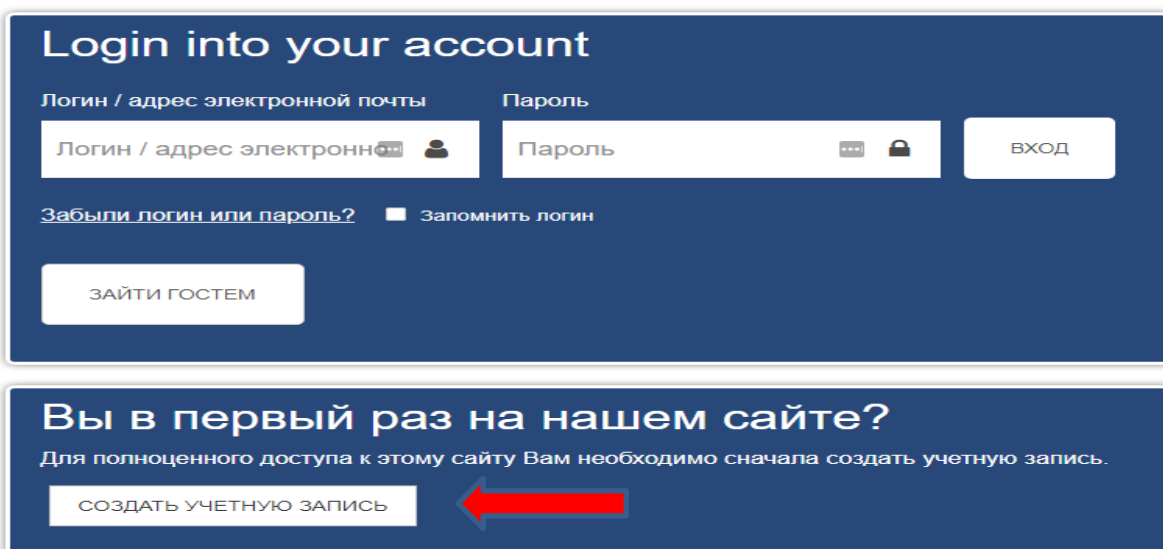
Login into your account

Логин / адрес электронной почты

Логин / адрес электронно

Пароль

Пароль

ВХОД

Забыли логин или пароль?

Запомнить логин

ЗАЙТИ ГОСТЕМ

Вы в первый раз на нашем сайте?

Для полноценного доступа к этому сайту Вам необходимо сначала создать учетную запись.

СОЗДАТЬ УЧЕТНУЮ ЗАПИСЬ